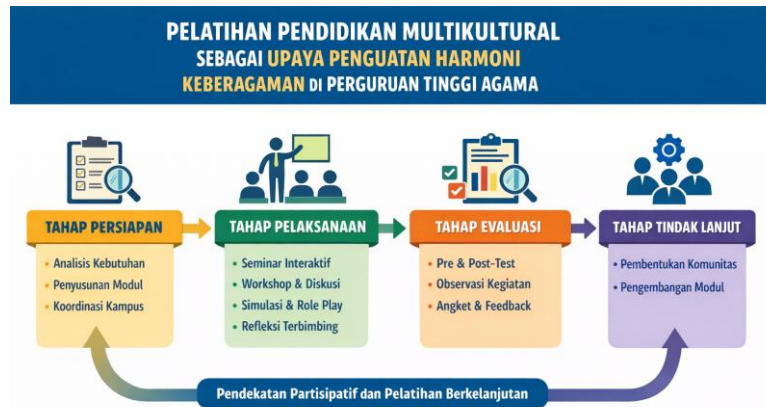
PELATIHAN PENDIDIKAN MULTIKULTURAL SEBAGAI UPAYA PENGUATAN HARMONI KEBERAGAMAN DI PERGURUAN TINGGI AGAMA

TAHAP PERSIAPAN
Analisis Kebutuhan
Penyusunan Modul
Koordinasi Kampus

TAHAP PELAKSANAAN
Seminar Interaktif
Workshop & Diskusi
Simulasi & Role Play
Refleksi Terbimbing

TAHAP EVALUASI
Pre & Post-Test
Observasi Kegiatan
Angket & Feedback

TAHAP TINDAK LANJUT
Pembentukan Komunitas
Pengembangan Modul

Pendekatan Partisipatif dan Pelatihan Berkelanjutan